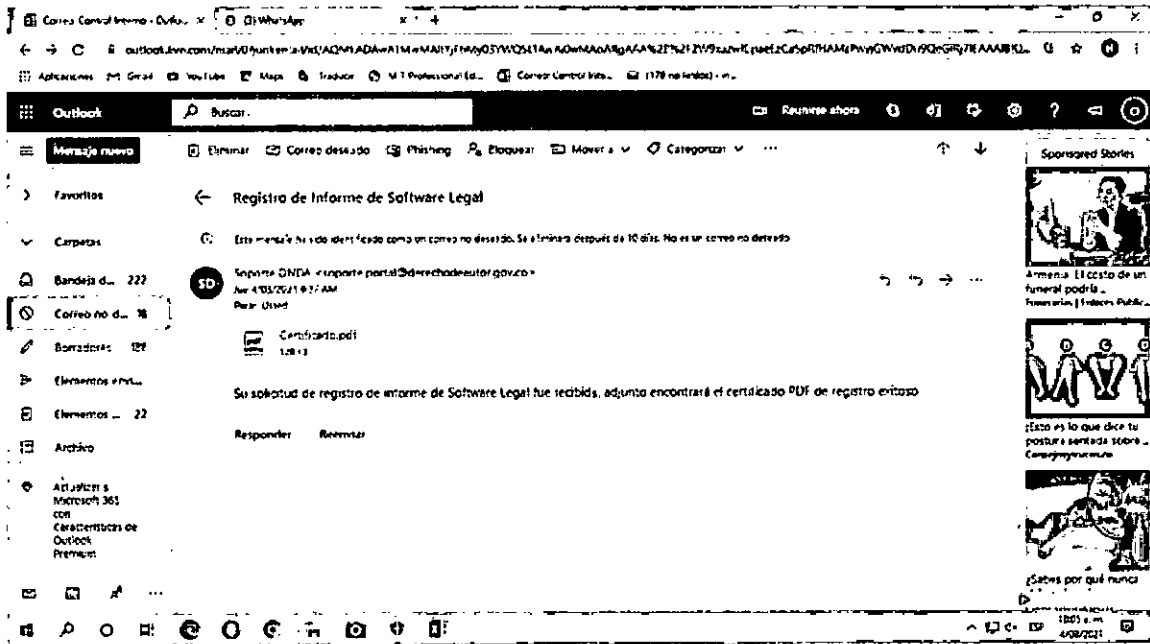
Correo Control Interno - Outlo... × (3) WhatsApp × +

outlook.live.com/mail/0/junkemail/id/AQMkADAwATM... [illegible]

Aplicaciones Gmail YouTube Maps Traducir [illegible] Correo Control Inte... (178 no leídos) - m...

Outlook Buscar Reunirse ahora

Mensaje nuevo Eliminar Correo deseado Phishing Bloquear Mover a Categorizar ...

Sponsored Stories

Favoritos

Carpetas

Bandeja d... 222

Correo no d... 16

Borradores 129

Elementos envi...

Elementos ... 22

Archivo

Actualizar a Microsoft 365 con características de Outlook Premium

Registro de Informe de Software Legal

Este mensaje ha sido identificado como un correo no deseado. Se eliminará después de 10 días. No es un correo no deseado

SD Soporte DNDA <soporte.portal@derechodeautor.gov.co>
Jue 4/03/2021 9:27 AM
Para: Usted

Certificado.pdf
128 KB

Su solicitud de registro de informe de Software Legal fue recibida, adjunto encontrará el certificado PDF de registro exitoso

Responder Reenviar

Armenia: El costo de un funeral podría ...
Funerarias | Enlaces Public...

¡Esto es lo que dice tu postura sentada sobre ...
Consejosyrecursos

¿Sabes por qué nunca

10:05 a.m.
4/08/2021